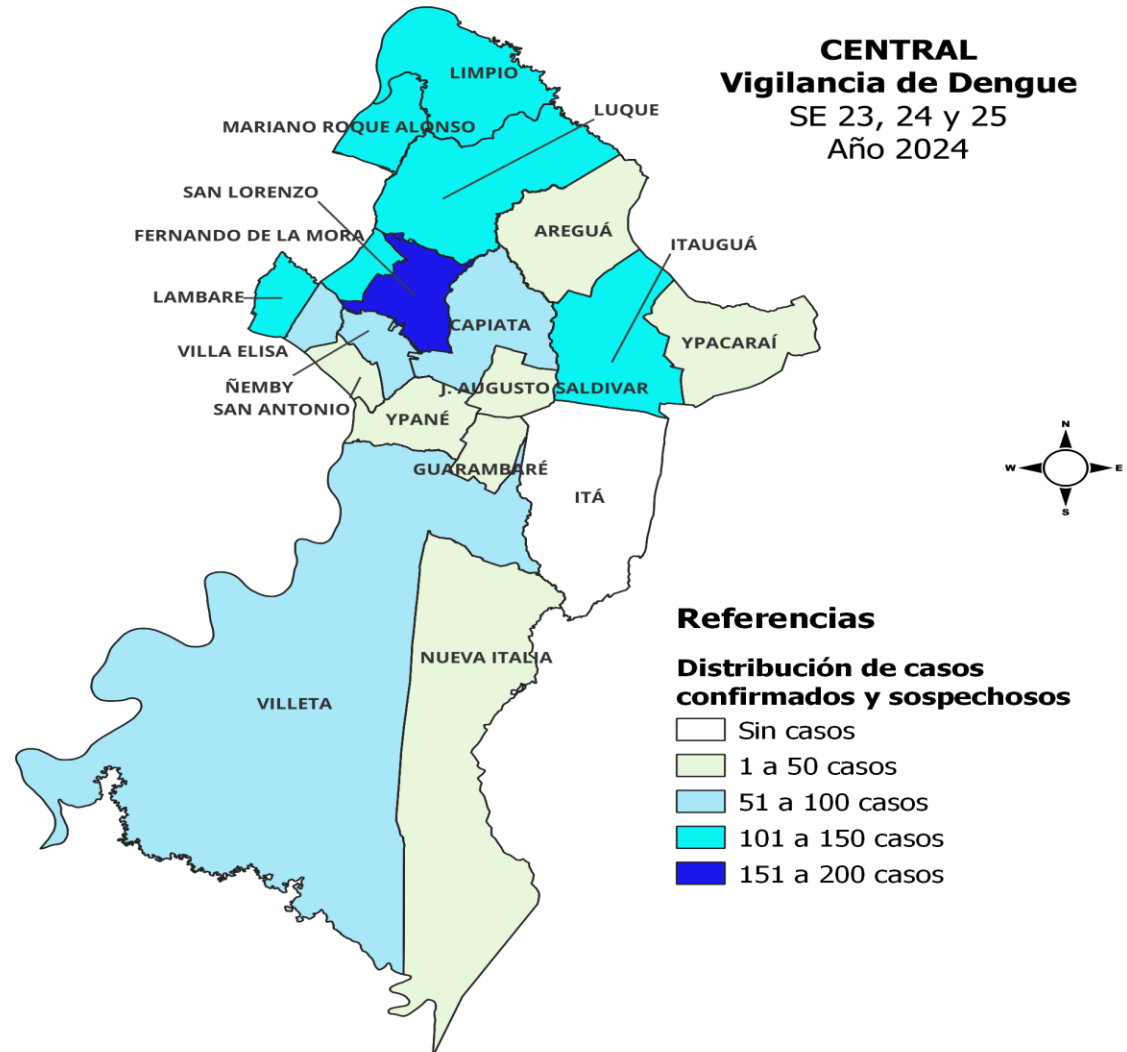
CENTRAL
Vigilancia de Dengue
SE 23, 24 y 25
Año 2024

LIMPIO
LUQUE
MARIANO ROQUE ALONSO
SAN LORENZO
FERNANDO DE LA MORA
AREGUÁ
ITAUGUÁ
LAMBARE
CAPIATA
YPACARAÍ
VILLA ELISA
ÑEMBY
SAN ANTONIO
J. AUGUSTO SALDIVAR
YPANÉ
GUARAMBARÉ
ITÁ
NUEVA ITALIA
VILLETA

N
W
E
S

Referencias
Distribución de casos confirmados y sospechosos
Sin casos
1 a 50 casos
51 a 100 casos
101 a 150 casos
151 a 200 casos